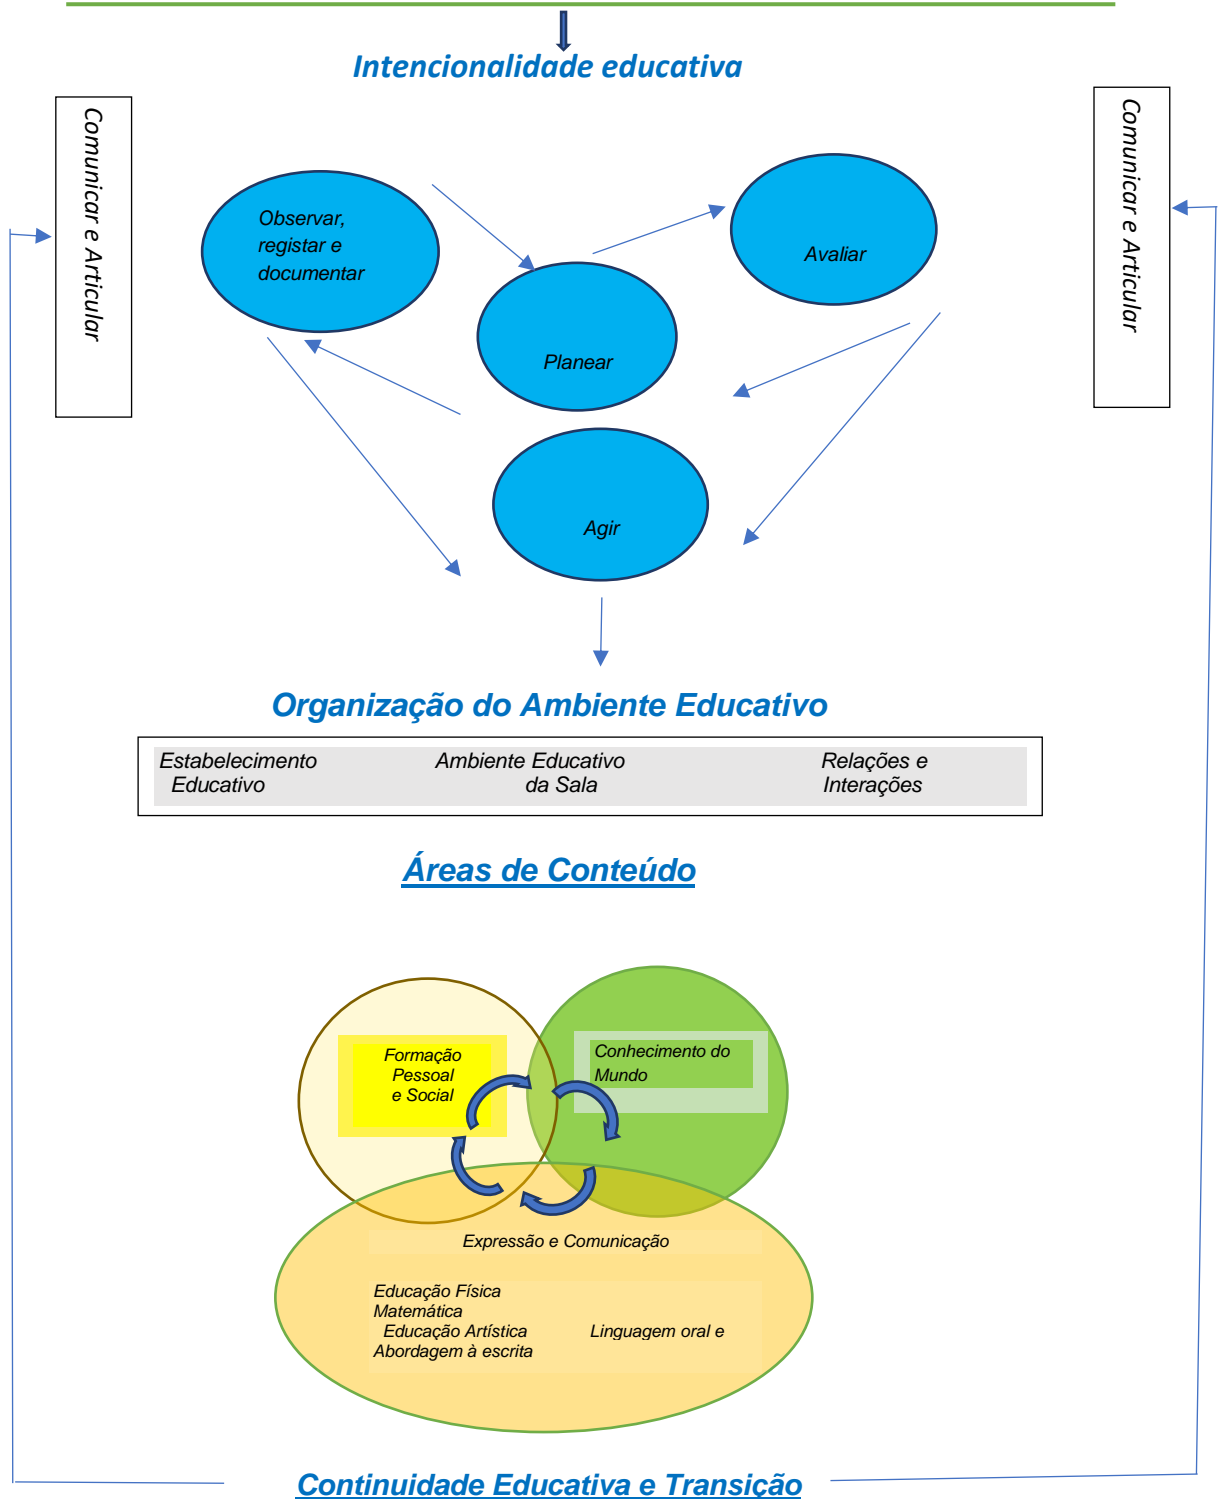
Intencionalidade educativa

Comunicar e Articular

Observar, registar e documentar

Avaliar

Planear

Agir

Comunicar e Articular

Organização do Ambiente Educativo

| Estabelecimento Educativo | Ambiente Educativo da Sala | Relações e Interações |
|---|---|---|

Áreas de Conteúdo

Formação Pessoal e Social

Conhecimento do Mundo

Expressão e Comunicação

Educação Física
Matemática
Educação Artística
Abordagem à escrita

Linguagem oral e

Continuidade Educativa e Transição